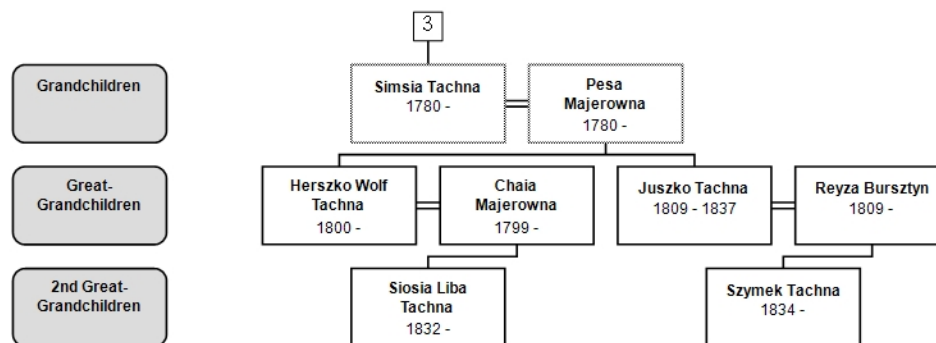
3

Grandchildren

Simsia Tachna
1780 -

Pesa Majerowna
1780 -

Great-Grandchildren

Herszko Wolf Tachna
1800 -

Chaia Majerowna
1799 -

Juszko Tachna
1809 - 1837

Reyza Bursztyn
1809 -

2nd Great-Grandchildren

Siosia Liba Tachna
1832 -

Szymek Tachna
1834 -